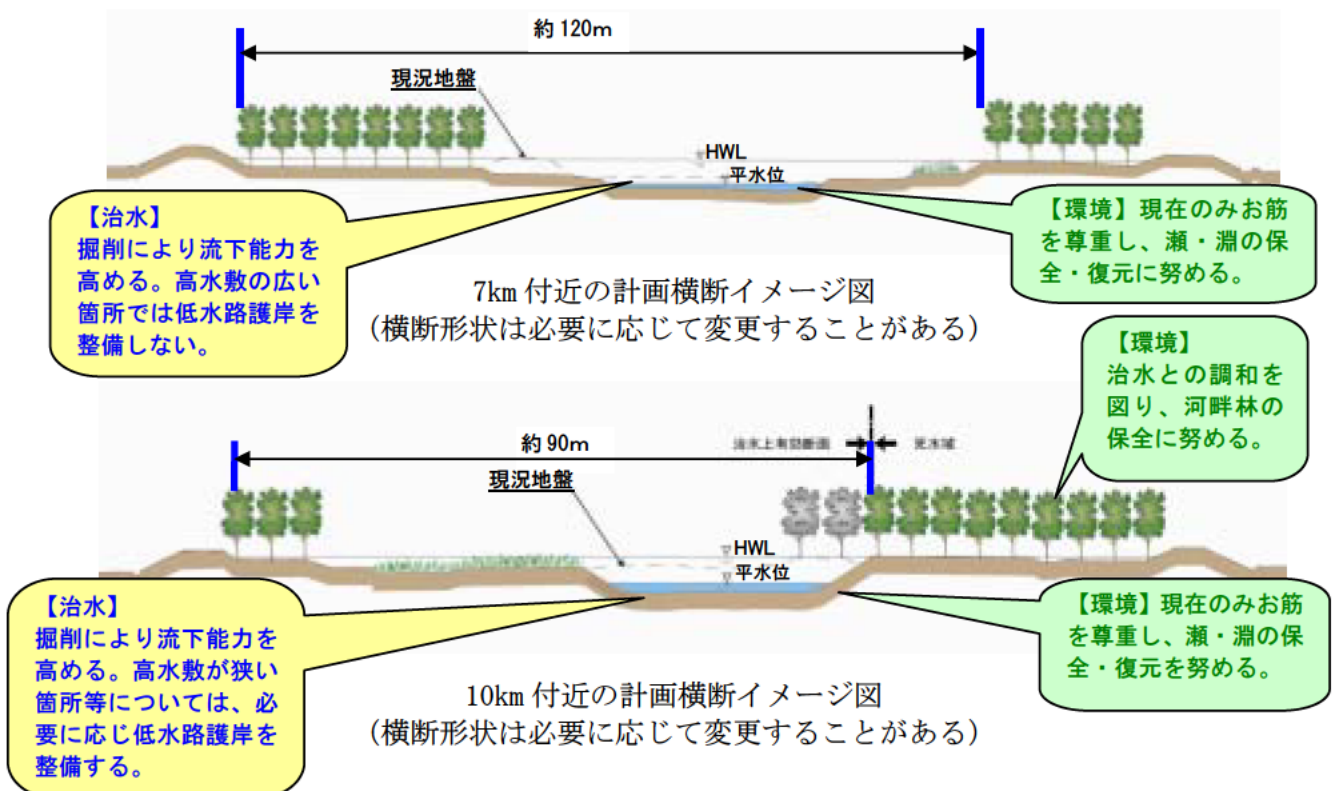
約 120m

現況地盤

HWL

平水位

【治水】
掘削により流下能力を高める。高水敷の広い箇所では低水路護岸を整備しない。

【環境】現在のみお筋を尊重し、瀬・淵の保全・復元に努める。

7km 付近の計画横断イメージ図
(横断形状は必要に応じて変更することがある)

【環境】
治水との調和を図り、河畔林の保全に努める。

約 90m

治水上有効断面

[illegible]

現況地盤

HWL

平水位

【治水】
掘削により流下能力を高める。高水敷が狭い箇所等については、必要に応じ低水路護岸を整備する。

【環境】現在のみお筋を尊重し、瀬・淵の保全・復元を努める。

10km 付近の計画横断イメージ図
(横断形状は必要に応じて変更することがある)